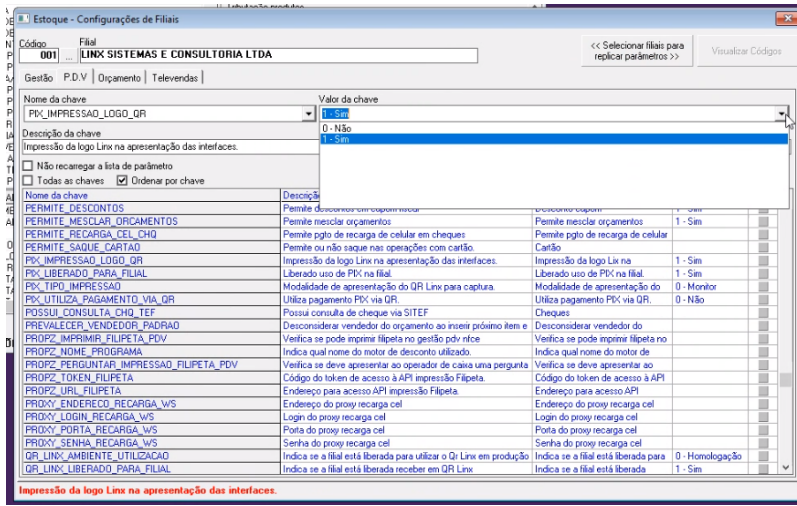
Estoque - Configurações de Filiais

Código 001 ...
Filial LINX SISTEMAS E CONSULTORIA LTDA

<< Selecionar filiais para replicar parâmetros >>
Visualizar Códigos

Gestão | P.D.V | Orçamento | Televendas

Nome da chave
PIX_IMPRESSAO_LOGO_QR
Valor da chave
1 - Sim
0 - Não
1 - Sim

Descrição da chave
Impressão da logo Linx na apresentação das interfaces.

Não recarregar a lista de parâmetro
Todas as chaves
Ordenar por chave

| Nome da chave | Descriç | | | |
|---|---|---|---|---|
| PERMITE_DESCONTOS | Permite descontos em cupom fiscal | Desconto cupom | 1 - Sim | |
| PERMITE_MESCLAR_ORCAMENTOS | Permite mesclar orçamentos | Permite mesclar orçamentos | 1 - Sim | |
| PERMITE_RECARGA_CEL_CHQ | Permite pgto de recarga de celular em cheques | Permite pgto de recarga de celular | | |
| PERMITE_SAQUE_CARTAO | Permite ou não saque nas operações com cartão. | Cartão | | |
| PIX_IMPRESSAO_LOGO_QR | Impressão da logo Linx na apresentação das interfaces. | Impressão da logo Lix na | 1 - Sim | |
| PIX_LIBERADO_PARA_FILIAL | Liberado uso de PIX na filial. | Liberado uso de PIX na filial. | 1 - Sim | |
| PIX_TIPO_IMPRESSAO | Modalidade de apresentação do QR Linx para captura. | Modalidade de apresentação do | 0 - Monitor | |
| PIX_UTILIZA_PAGAMENTO_VIA_QR | Utiliza pagamento PIX via QR. | Utiliza pagamento PIX via QR. | 0 - Não | |
| POSSUI_CONSULTA_CHQ_TEF | Possui consulta de cheque via SITEF | Cheques | | |
| PREVALECER_VENDEDOR_PADRAO | Desconsiderar vendedor do orçamento ao inserir próximo item e | Desconsiderar vendedor do | | |
| PROPZ_IMPRIMIR_FILIPETA_PDV | Verifica se pode imprimir filipeta no gestão pdv nfce | Verifica se pode imprimir filipeta no | | |
| PROPZ_NOME_PROGRAMA | Indica qual nome do motor de desconto utilizado. | Indica qual nome do motor de | | |
| PROPZ_PERGUNTAR_IMPRESSAO_FILIPETA_PDV | Verifica se deve apresentar ao operador de caixa uma pergunta | Verifica se deve apresentar ao | | |
| PROPZ_TOKEN_FILIPETA | Código do token de acesso à API impressão Filipeta. | Código do token de acesso à API | | |
| PROPZ_URL_FILIPETA | Endereço para acesso API impressão Filipeta. | Endereço para acesso API | | |
| PROXY_ENDERECO_RECARGA_WS | Endereço do proxy recarga cel | Endereço do proxy recarga cel | | |
| PROXY_LOGIN_RECARGA_WS | Login do proxy recarga cel | Login do proxy recarga cel | | |
| PROXY_PORTA_RECARGA_WS | Porta do proxy recarga cel | Porta do proxy recarga cel | | |
| PROXY_SENHA_RECARGA_WS | Senha do proxy recarga cel | Senha do proxy recarga cel | | |
| QR_LINX_AMBIENTE_UTILIZACAO | Indica se a filial está liberada para utilizar o Qr Linx em produção | Indica se a filial está liberada para | 0 - Homologação | |
| QR_LINX_LIBERADO_PARA_FILIAL | Indica se a filial está liberada receber em QR Linx | Indica se a filial está liberada | 1 - Sim | |

Impressão da logo Linx na apresentação das interfaces.